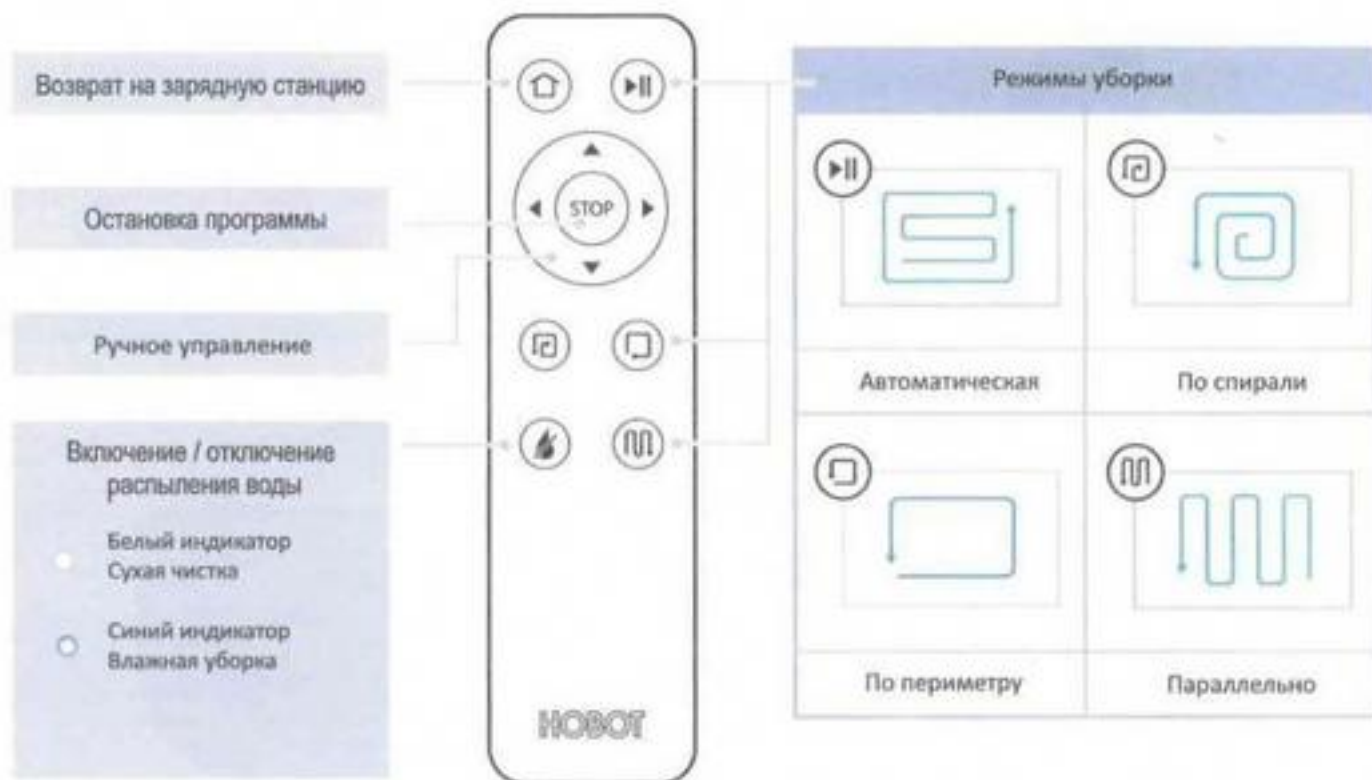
Возврат на зарядную станцию

Остановка программы

Ручное управление

Включение / отключение распыления воды

Белый индикатор
Сухая чистка

Синий индикатор
Влажная уборка

STOP

HOBOT

Режимы уборки

| | |
|---|---|
| Автоматическая | По спирали |
| По периметру | Параллельно |